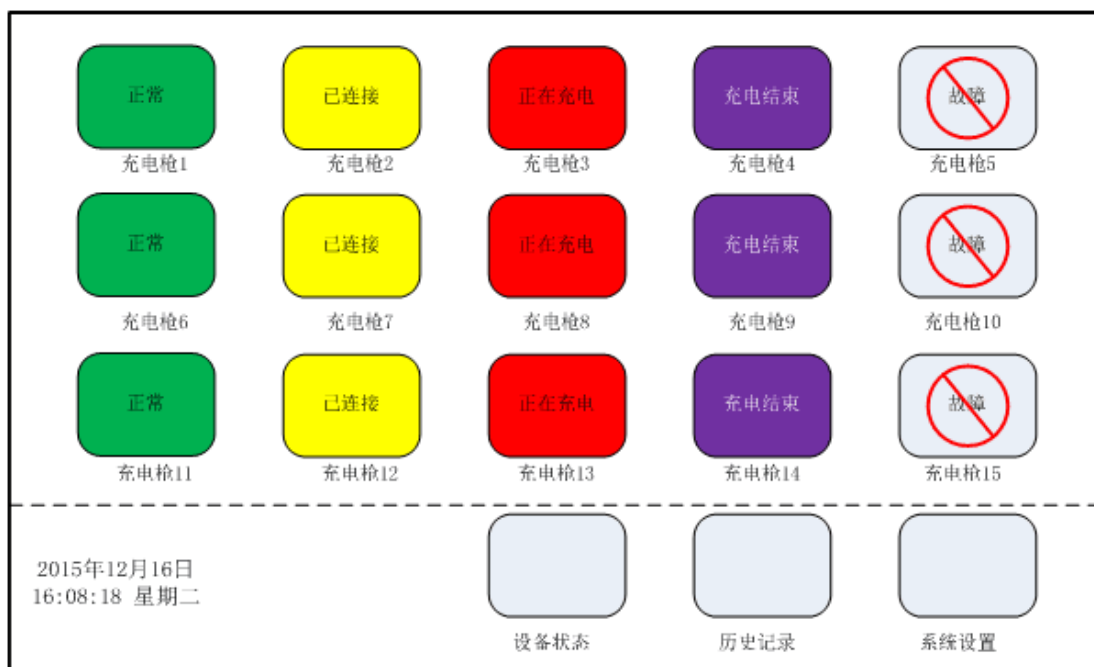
正常
充电枪1

已连接
充电枪2

正在充电
充电枪3

充电结束
充电枪4

故障
充电枪5

正常
充电枪6

已连接
充电枪7

正在充电
充电枪8

充电结束
充电枪9

故障
充电枪10

正常
充电枪11

已连接
充电枪12

正在充电
充电枪13

充电结束
充电枪14

故障
充电枪15

2015年12月16日
16:08:18 星期二

设备状态

历史记录

系统设置